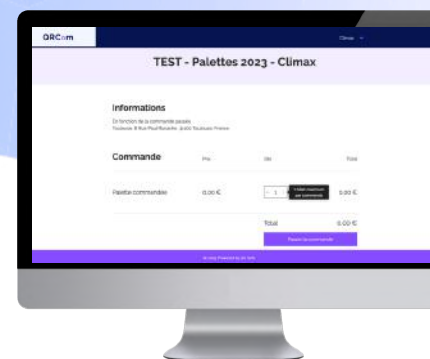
QRCom

Climax

TEST - Palettes 2023 - Climax

Informations

En fonction de la commande passée
Toulouse, 8 Rue Paul Bonafe, 31400 Toulouse France

Commande

Prix

Qté

Total

Palette commandée

0,00 €

1

1 Palette maximum par commande

0,00 €

Total

0,00 €

Passer la commande

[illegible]